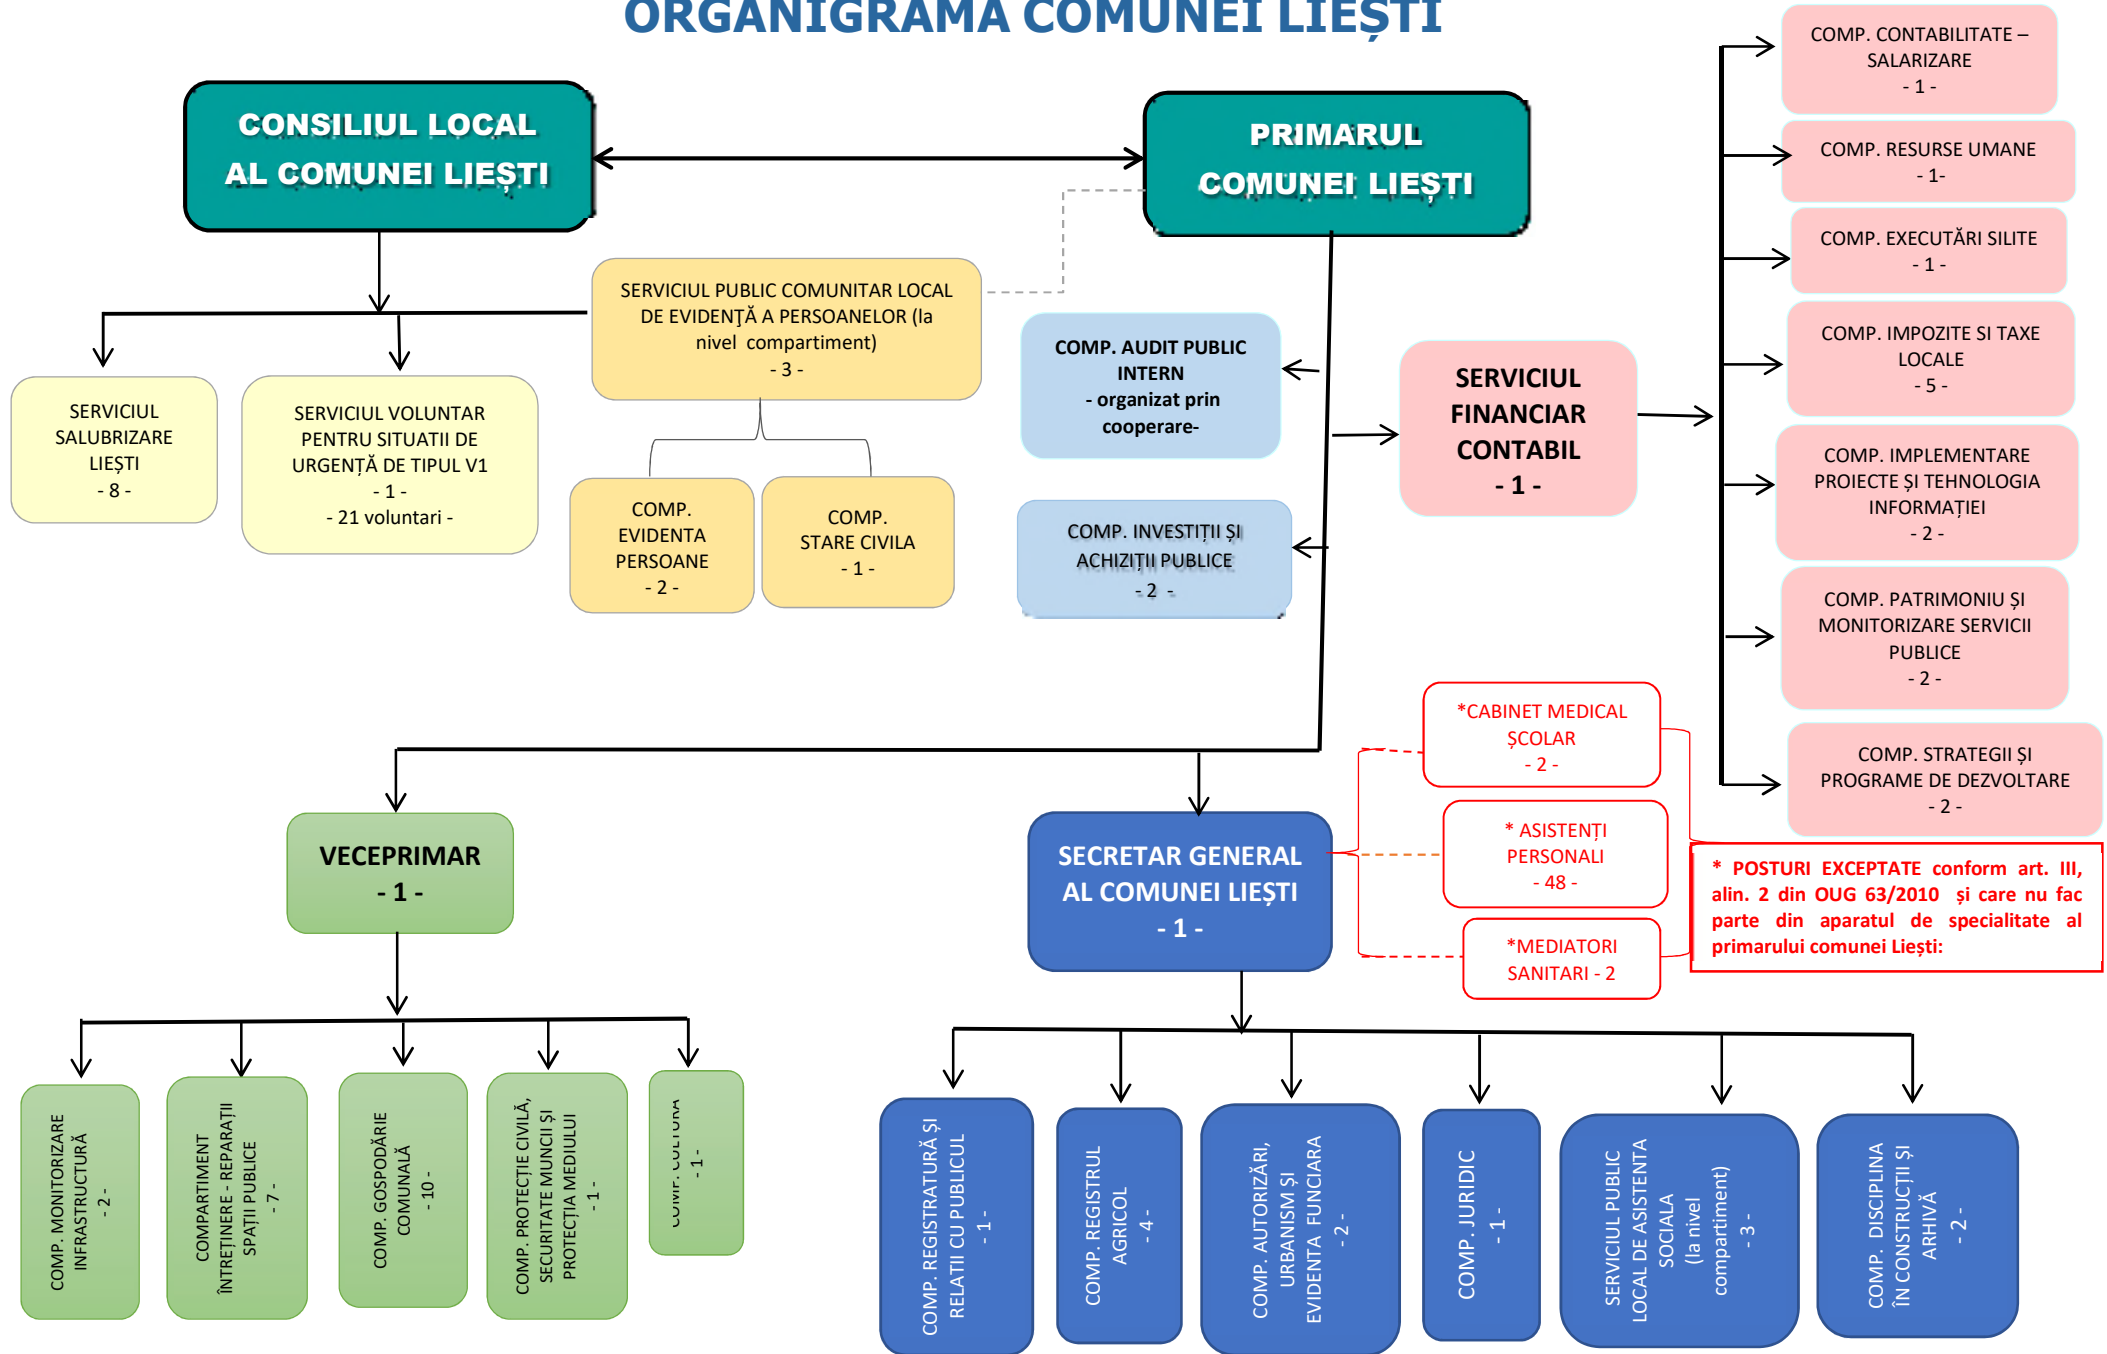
ORGANIGRAMA COMUNEI LIEȘTI

CONSILIUL LOCAL AL COMUNEI LIEȘTI

PRIMARUL COMUNEI LIEȘTI

SERVICIUL SALUBRIZARE LIEȘTI - 8 -

SERVICIUL VOLUNTAR PENTRU SITUATII DE URGENȚĂ DE TIPUL V1 - 1 - - 21 voluntari -

SERVICIUL PUBLIC COMUNITAR LOCAL DE EVIDENȚĂ A PERSOANELOR (la nivel compartiment) - 3 -

COMP. EVIDENTA PERSOANE - 2 -

COMP. STARE CIVILA - 1 -

COMP. AUDIT PUBLIC INTERN - organizat prin cooperare-

COMP. INVESTIȚII ȘI ACHIZIȚII PUBLICE - 2 -

SERVICIUL FINANCIAR CONTABIL - 1 -

COMP. CONTABILITATE – SALARIZARE - 1 -

COMP. RESURSE UMANE - 1-

COMP. EXECUTĂRI SILITE - 1 -

COMP. IMPOZITE SI TAXE LOCALE - 5 -

COMP. IMPLEMENTARE PROIECTE ȘI TEHNOLOGIA INFORMAȚIEI - 2 -

COMP. PATRIMONIU ȘI MONITORIZARE SERVICII PUBLICE - 2 -

COMP. STRATEGII ȘI PROGRAME DE DEZVOLTARE - 2 -

*CABINET MEDICAL ȘCOLAR - 2 -

* ASISTENȚI PERSONALI - 48 -

*MEDIATORI SANITARI - 2

* POSTURI EXCEPTATE conform art. III, alin. 2 din OUG 63/2010 și care nu fac parte din aparatul de specialitate al primarului comunei Liești:

VECEPRIMAR - 1 -

SECRETAR GENERAL AL COMUNEI LIEȘTI - 1 -

COMP. MONITORIZARE INFRASTRUCTURĂ - 2 -

COMPARTIMENT ÎNTREȚINERE - REPARAȚII SPAȚII PUBLICE - 7 -

COMP. GOSPODĂRIE COMUNALĂ - 10 -

COMP. PROTECȚIE CIVILĂ, SECURITATE MUNCII ȘI PROTECȚIA MEDIULUI - 1 -

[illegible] - 1 -

COMP. REGISTRATURĂ ȘI RELAȚII CU PUBLICUL - 1 -

COMP. REGISTRUL AGRICOL - 4 -

COMP. AUTORIZĂRI, URBANISM ȘI EVIDENTA FUNCIARA - 2 -

COMP. JURIDIC - 1 -

SERVICIUL PUBLIC LOCAL DE ASISTENTA SOCIALA (la nivel compartiment) - 3 -

COMP. DISCIPLINA ÎN CONSTRUCȚII ȘI ARHIVĂ - 2 -